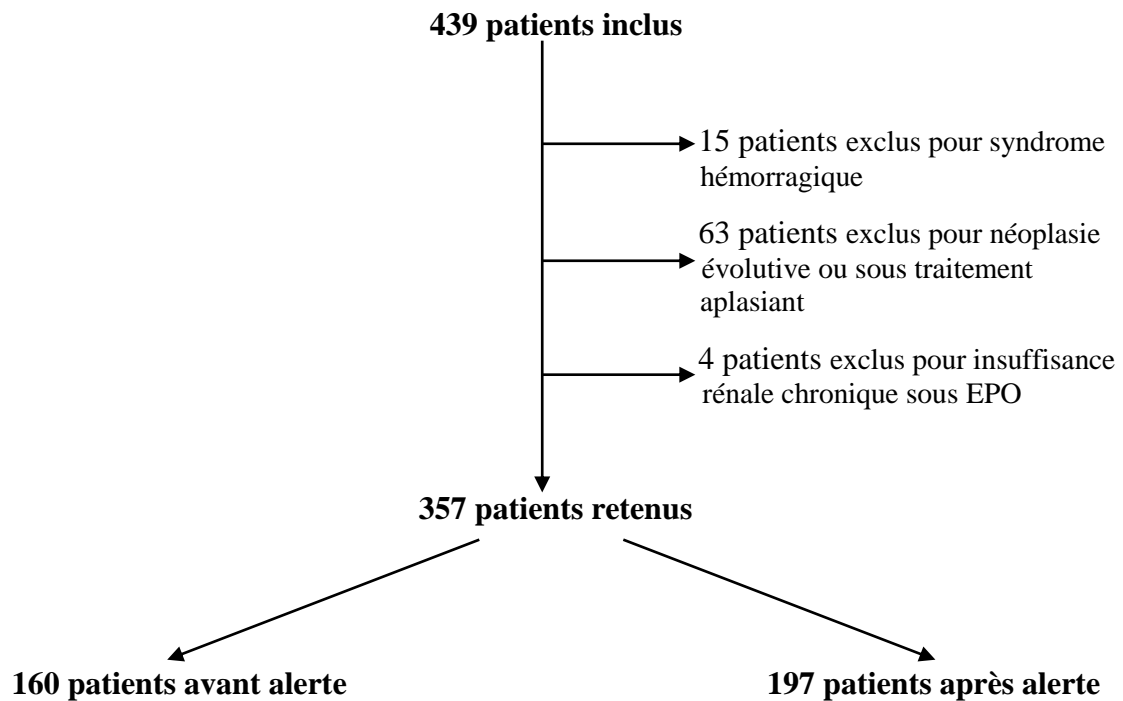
**439 patients inclus**

15 patients exclus pour syndrome hémorragique

63 patients exclus pour néoplasie évolutive ou sous traitement aplasiant

4 patients exclus pour insuffisance rénale chronique sous EPO

**357 patients retenus**

**160 patients avant alerte**

**197 patients après alerte**